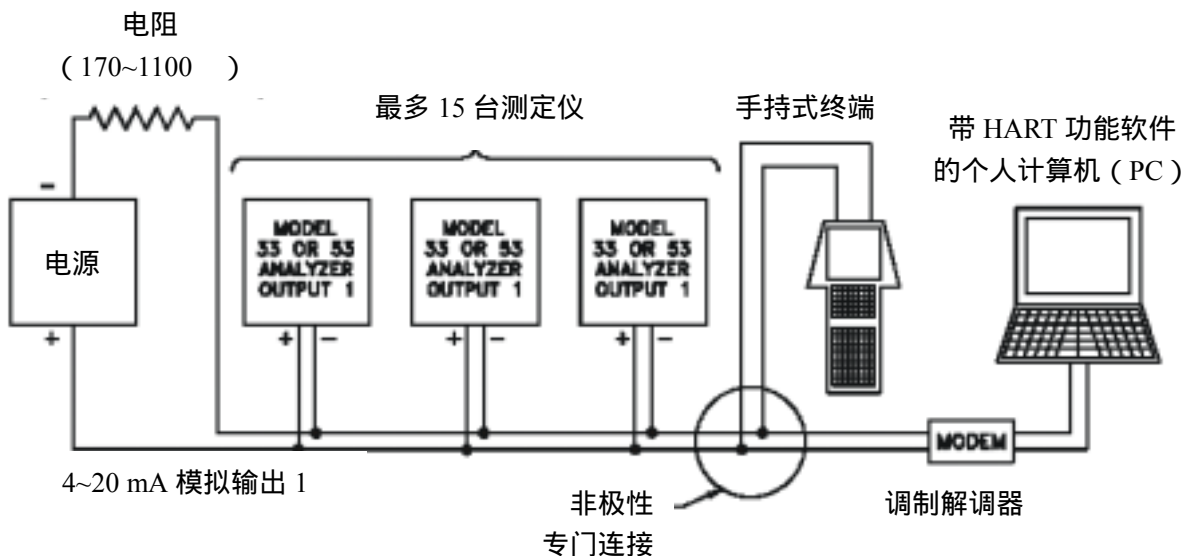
电阻
(170~1100 )

最多 15 台测定仪

手持式终端

带 HART 功能软件的个人计算机(PC)

电源

-

+

MODEL 33 OR 53 ANALYZER OUTPUT 1

+ −

MODEL 33 OR 53 ANALYZER OUTPUT 1

+ −

MODEL 33 OR 53 ANALYZER OUTPUT 1

+ −

MODEM

4~20 mA 模拟输出 1

非极性
专门连接

调制解调器